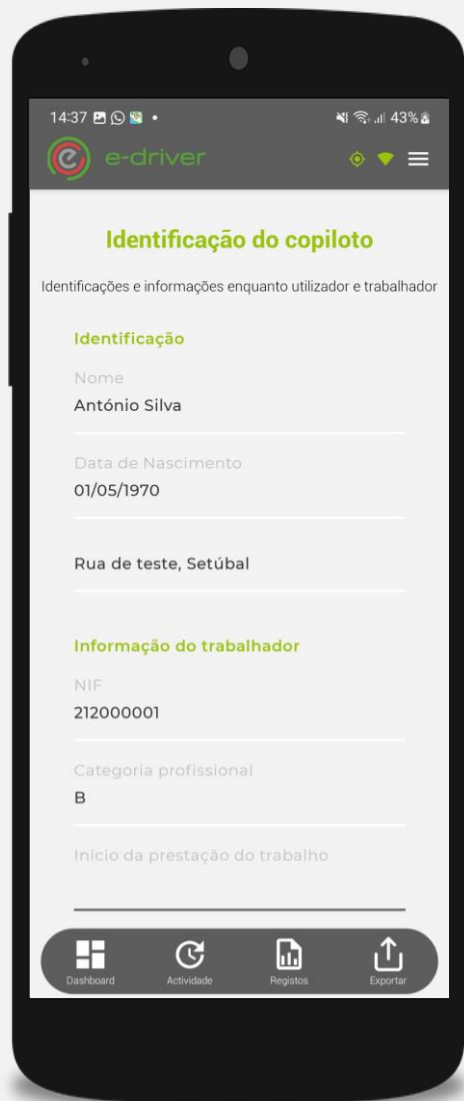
14:37 • 43%

e-driver

Identificação do copiloto

Identificações e informações enquanto utilizador e trabalhador

Identificação

Nome
António Silva

Data de Nascimento
01/05/1970

Rua de teste, Setúbal

Informação do trabalhador

NIF
212000001

Categoria profissional
B

Início da prestação do trabalho

Dashboard
Actividade
Registos
Exportar